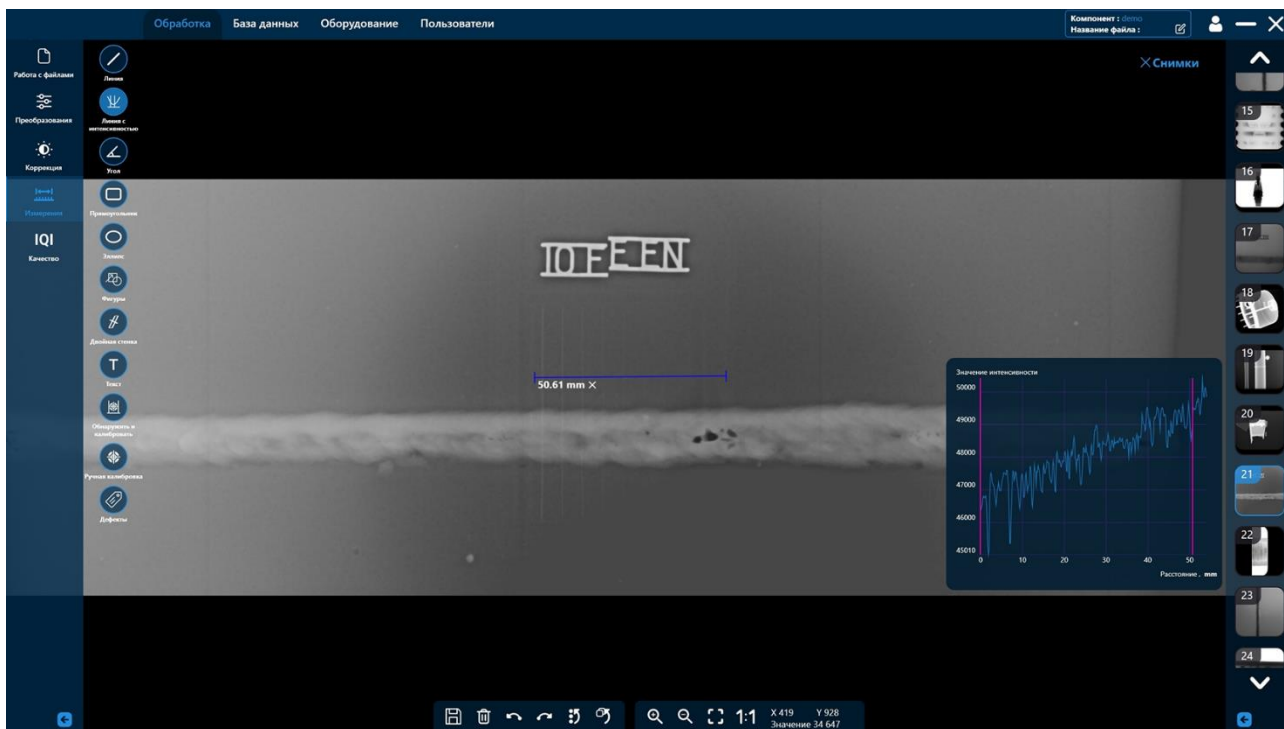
Обработка База данных Оборудование Пользователи

Компонент : demo
Название файла :

Работа с файлами
Преобразования
Коррекция
Измерения
IQI
Качество

Линия
Линия с интенсивностью
Угол
Прямоугольник
Эллипс
Фигуры
Двойная стенка
Текст
Обнаружить и калибровать
Ручная калибровка
Дефекты

Снимки

IO FE EN

50.61 mm

Значение интенсивности

| 50000 |
| 49000 |
| 48000 |
| 47000 |
| 46000 |
| 45010 |

0 10 20 30 40 50

Расстояние, mm

15
16
17
18
19
20
21
22
23
24

1:1 X 419 Y 928
Значение 34 647